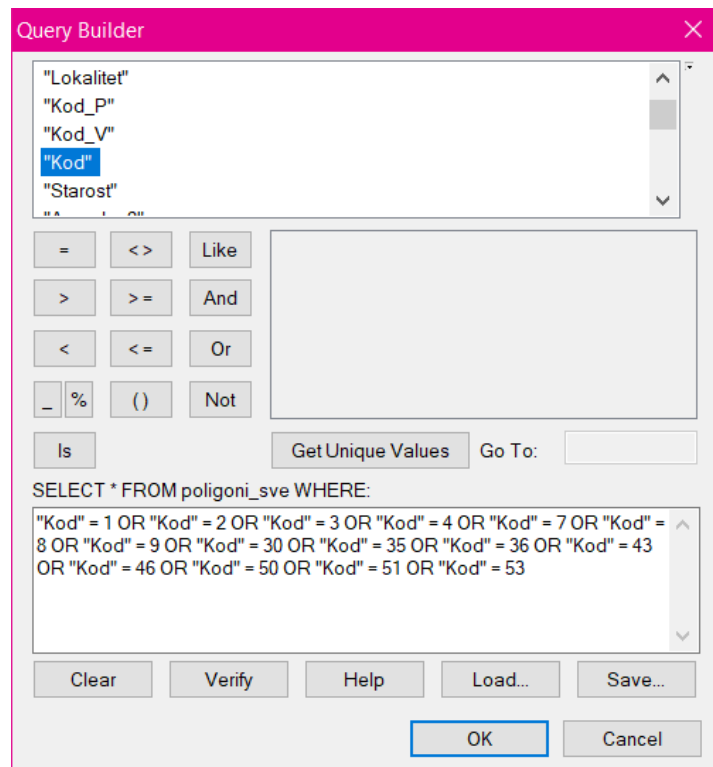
Query Builder

"Lokalitet"
"Kod_P"
"Kod_V"
"Kod"
"Starost"
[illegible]

=
<>
Like
>
>=
And
<
<=
Or
_
%
()
Not
Is

Get Unique Values
Go To:

SELECT * FROM poligoni_sve WHERE:

"Kod" = 1 OR "Kod" = 2 OR "Kod" = 3 OR "Kod" = 4 OR "Kod" = 7 OR "Kod" = 8 OR "Kod" = 9 OR "Kod" = 30 OR "Kod" = 35 OR "Kod" = 36 OR "Kod" = 43 OR "Kod" = 46 OR "Kod" = 50 OR "Kod" = 51 OR "Kod" = 53

Clear
Verify
Help
Load...
Save...

OK
Cancel